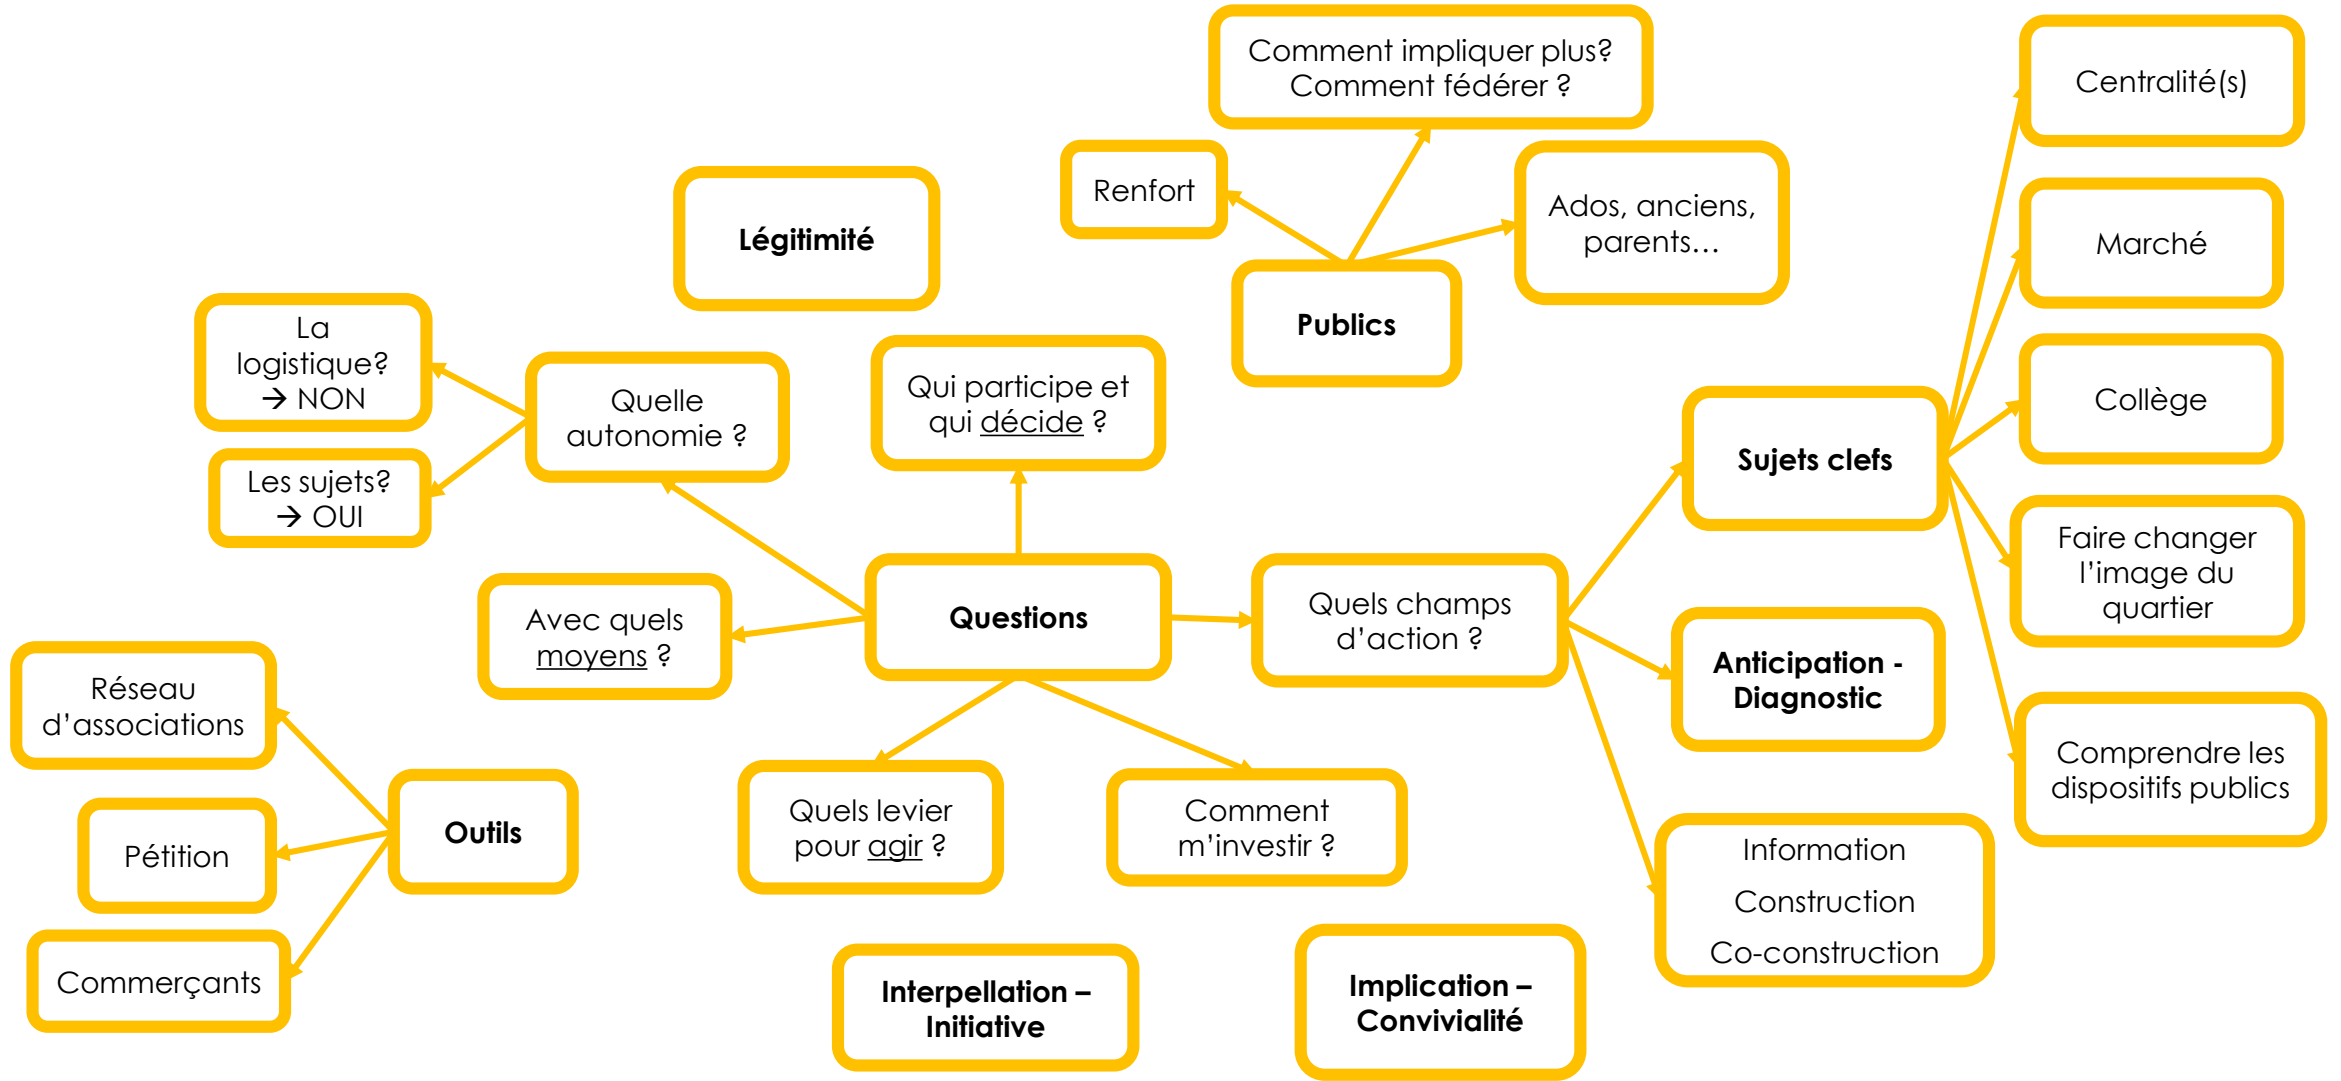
Comment impliquer plus?
Comment fédérer ?

Renfort

Ados, anciens, parents…

Publics

Légitimité

Centralité(s)

Marché

Collège

Faire changer l'image du quartier

Comprendre les dispositifs publics

La logistique?
→ NON

Les sujets?
→ OUI

Quelle autonomie ?

Qui participe et qui décide ?

Sujets clefs

Questions

Quels champs d'action ?

Anticipation - Diagnostic

Avec quels moyens ?

Réseau d'associations

Pétition

Commerçants

Outils

Quels levier pour agir ?

Comment m'investir ?

Information
Construction
Co-construction

Interpellation – Initiative

Implication – Convivialité